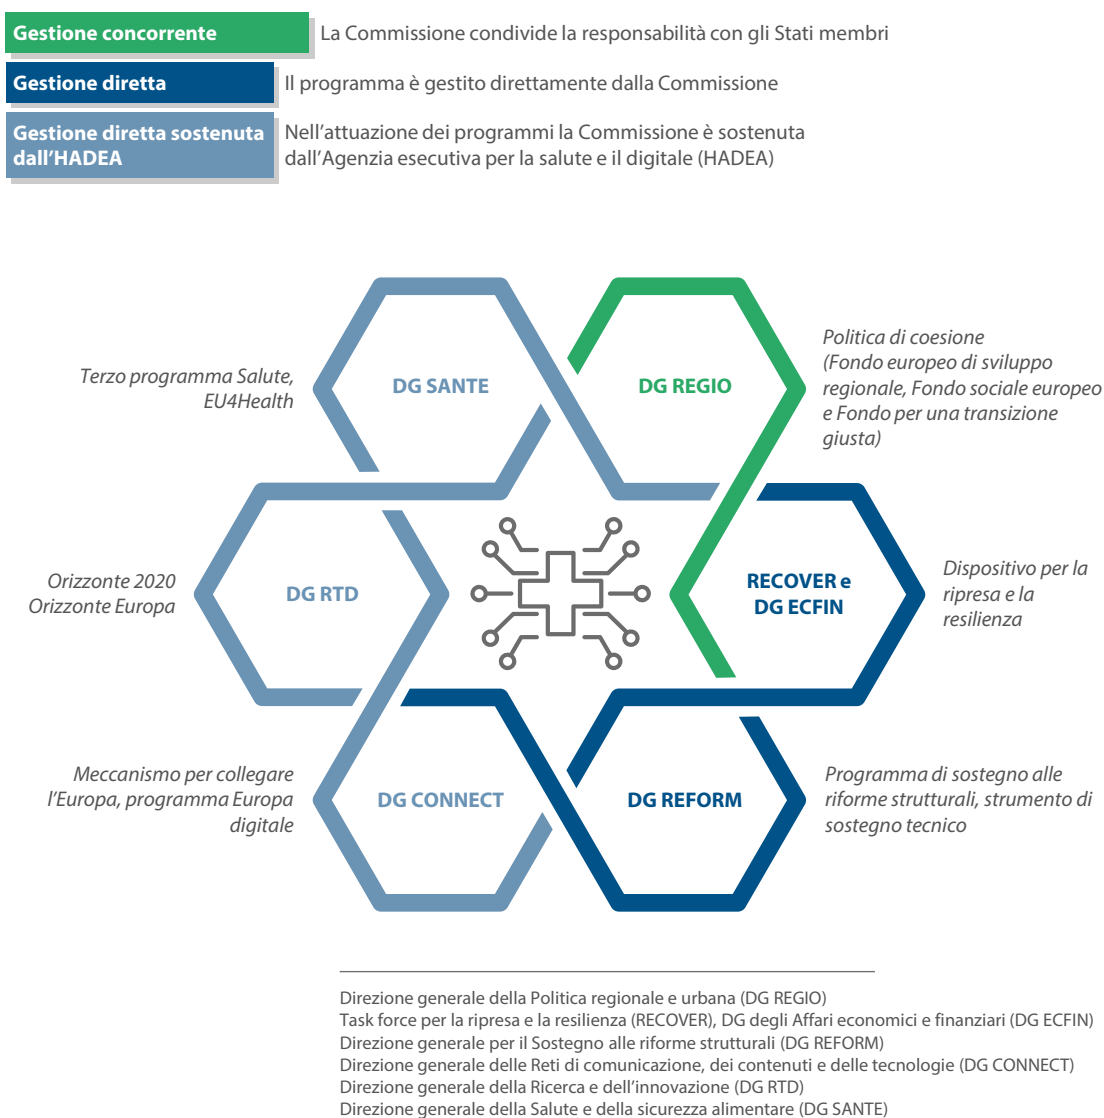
Gestione concorrente
La Commissione condivide la responsabilità con gli Stati membri

Gestione diretta
Il programma è gestito direttamente dalla Commissione

Gestione diretta sostenuta dall'HADEA
Nell'attuazione dei programmi la Commissione è sostenuta dall'Agenzia esecutiva per la salute e il digitale (HADEA)

Terzo programma Salute, EU4Health

DG SANTE

DG REGIO

Politica di coesione (Fondo europeo di sviluppo regionale, Fondo sociale europeo e Fondo per una transizione giusta)

Orizzonte 2020
Orizzonte Europa

DG RTD

RECOVER e DG ECFIN

Dispositivo per la ripresa e la resilienza

Meccanismo per collegare l'Europa, programma Europa digitale

DG CONNECT

DG REFORM

Programma di sostegno alle riforme strutturali, strumento di sostegno tecnico

Direzione generale della Politica regionale e urbana (DG REGIO)
Task force per la ripresa e la resilienza (RECOVER), DG degli Affari economici e finanziari (DG ECFIN)
Direzione generale per il Sostegno alle riforme strutturali (DG REFORM)
Direzione generale delle Reti di comunicazione, dei contenuti e delle tecnologie (DG CONNECT)
Direzione generale della Ricerca e dell'innovazione (DG RTD)
Direzione generale della Salute e della sicurezza alimentare (DG SANTE)